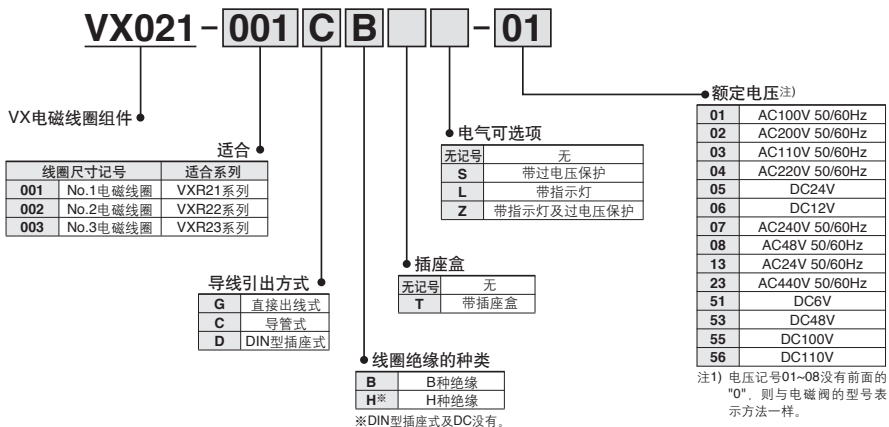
VX021 - 001 C B - 01

VX电磁线圈组件

适合

| 线圈尺寸记号 | | 适合系列 |
|---|---|---|
| 001 | No.1电磁线圈 | VXR21系列 |
| 002 | No.2电磁线圈 | VXR22系列 |
| 003 | No.3电磁线圈 | VXR23系列 |

导线引出方式

| G | 直接出线式 |
|---|---|
| C | 导管式 |
| D | DIN型插座式 |

线圈绝缘的种类

| B | B种绝缘 |
|---|---|
| H※ | H种绝缘 |

※DIN型插座式及DC没有。

插座盒

| 无记号 | 无 |
|---|---|
| T | 带插座盒 |

电气可选项

| 无记号 | 无 |
|---|---|
| S | 带过电压保护 |
| L | 带指示灯 |
| Z | 带指示灯及过电压保护 |

额定电压注)

| 01 | AC100V 50/60Hz |
|---|---|
| 02 | AC200V 50/60Hz |
| 03 | AC110V 50/60Hz |
| 04 | AC220V 50/60Hz |
| 05 | DC24V |
| 06 | DC12V |
| 07 | AC240V 50/60Hz |
| 08 | AC48V 50/60Hz |
| 13 | AC24V 50/60Hz |
| 23 | AC440V 50/60Hz |
| 51 | DC6V |
| 53 | DC48V |
| 55 | DC100V |
| 56 | DC110V |

注1) 电压记号01~08没有前面的"0"，则与电磁阀的型号表示方法一样。